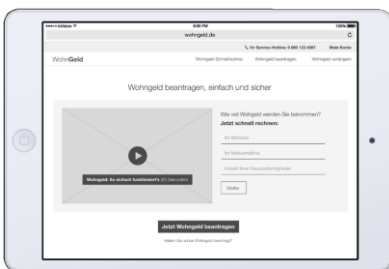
••••• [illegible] 4:30 PM 100%
wohngeld.de

Ihr Service-Hotline: 0 800 123 4567 Mein Konto

WohnGeld Wohngeld Schnellrechner Wohngeld beantragen Wohngeld verlängern

Wohngeld beantragen, einfach und sicher

Wie viel Wohngeld werden Sie bekommen?
Jetzt schnell rechnen:

Ihr Wohnort
Ihr Mietverhältnis
Anzahl Ihrer Haushaltsmitglieder
Weiter

Wohngeld. So einfach funktioniert's (90 Sekunden)

Jetzt Wohngeld beantragen

Haben Sie schon Wohngeld beantragt?